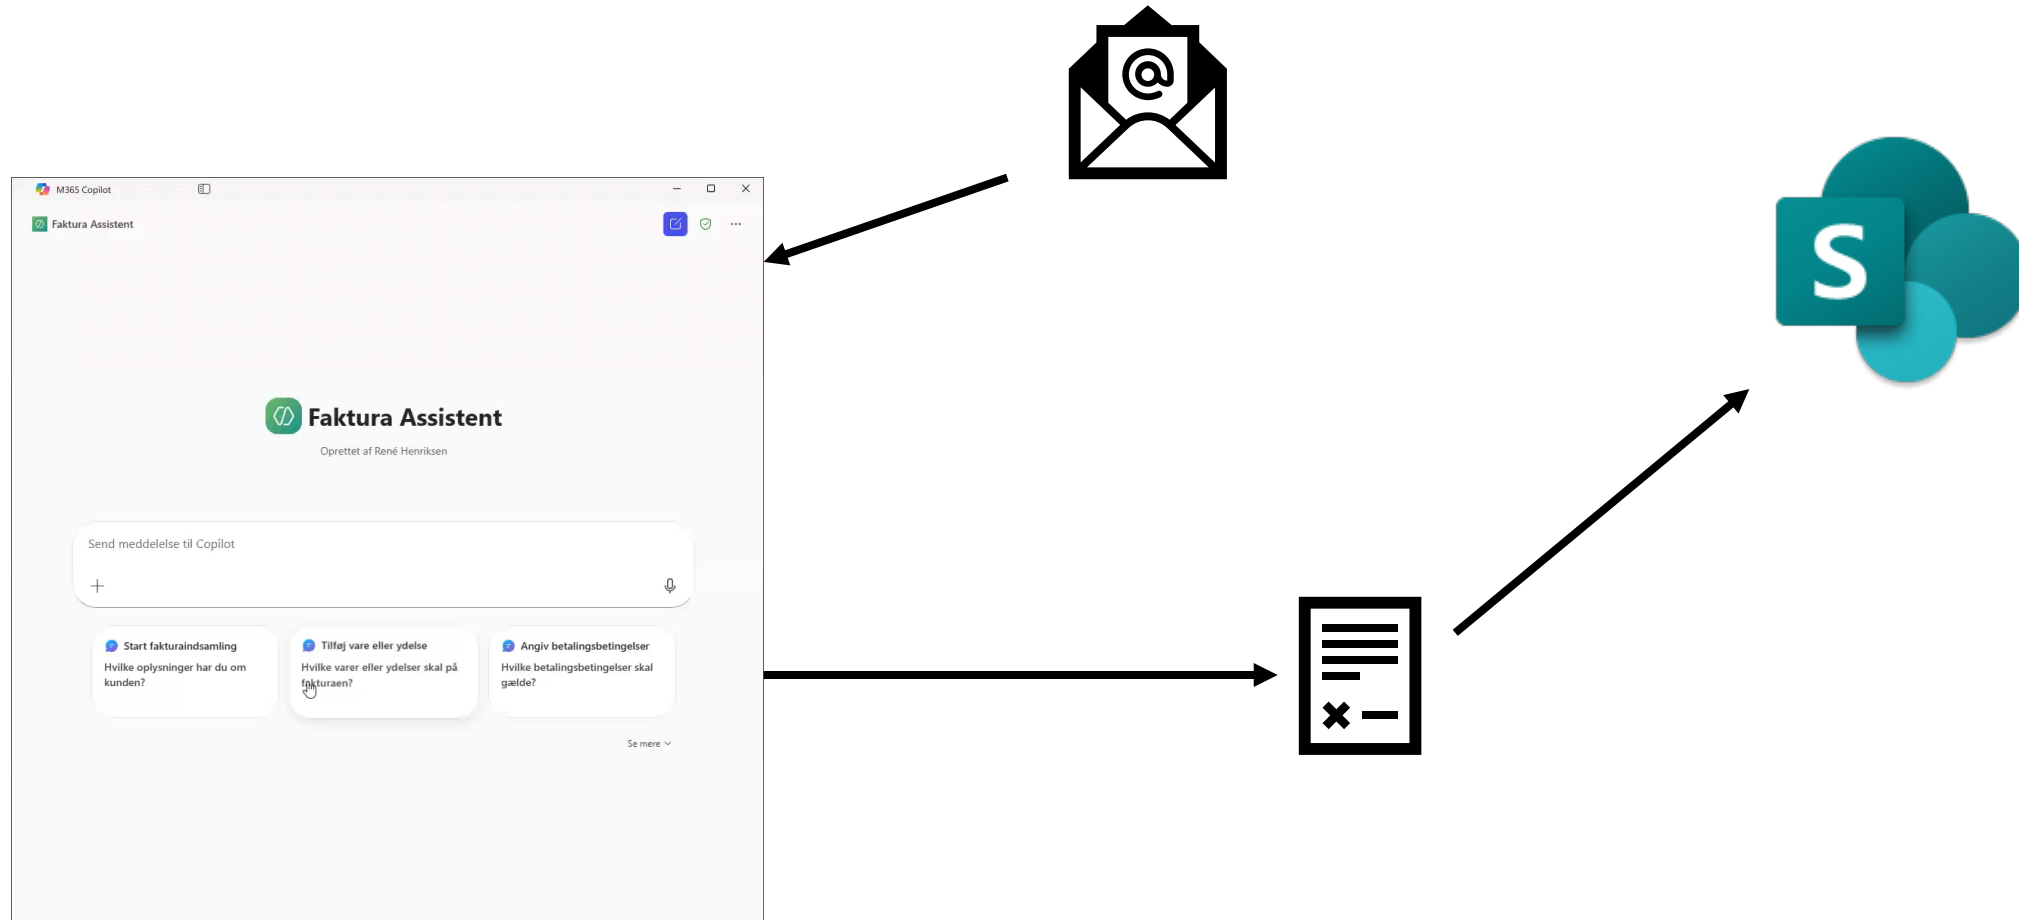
M365 Copilot

Faktura Assistent

Faktura Assistent

Oprettet af René Henriksen

Send meddelelse til Copilot

Start fakturaindsamling
Hvilke oplysninger har du om kunden?

Tilføj vare eller ydelse
Hvilke varer eller ydelser skal på fakturaen?

Angiv betalingsbetingelser
Hvilke betalingsbetingelser skal gælde?

Se mere

S